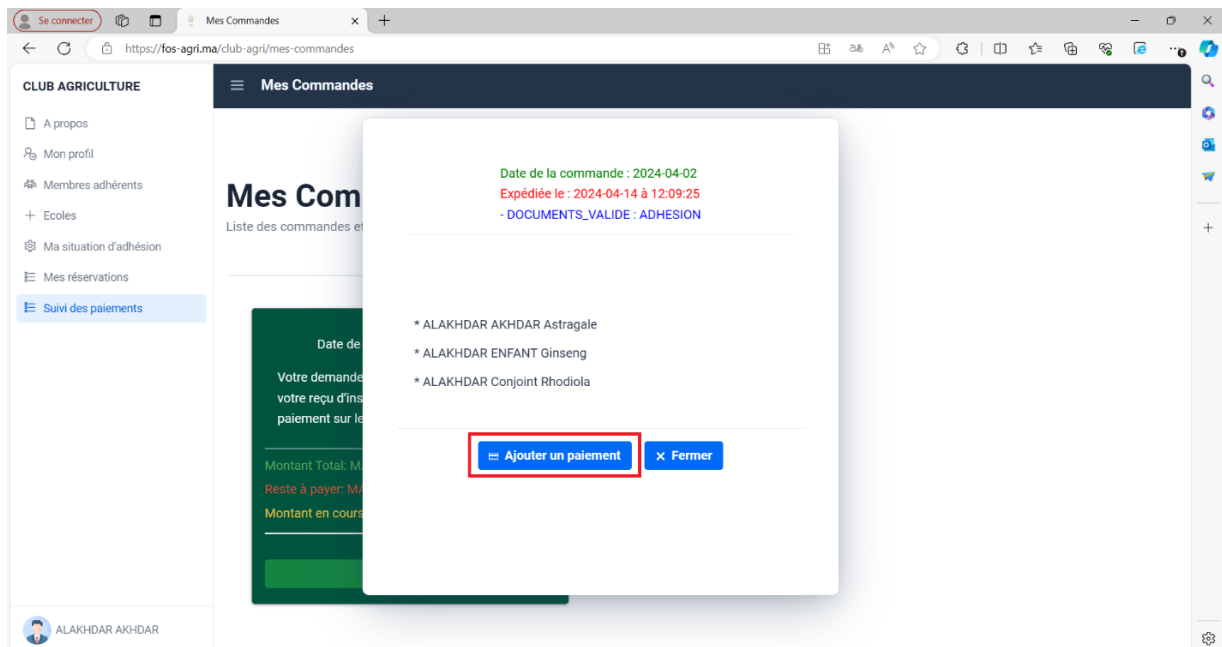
Se connecter

Mes Commandes

https://fos-agri.ma/club-agri/mes-commandes

CLUB AGRICULTURE

A propos

Mon profil

Membres adhérents

Ecoles

Ma situation d'adhésion

Mes réservations

Suivi des paiements

ALAKHDAR AKHDAR

Mes Commandes

Mes Com

Liste des commandes et

Date de

Votre demande

votre reçu d'ins

paiement sur le

Montant Total: M

Reste à payer: M

Montant en cours

Date de la commande : 2024-04-02

Expédiée le : 2024-04-14 à 12:09:25

- DOCUMENTS_VALIDE : ADHESION

* ALAKHDAR AKHDAR Astragale

* ALAKHDAR ENFANT Ginseng

* ALAKHDAR Conjoint Rhodiola

Ajouter un paiement

Fermer